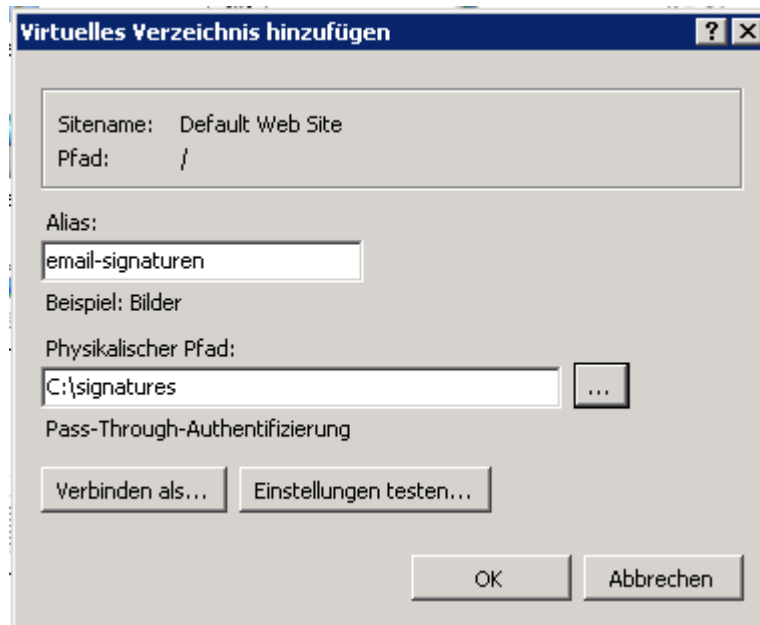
Virtuelles Verzeichnis hinzufügen

? X

Sitename: Default Web Site
Pfad: /

Alias:
email-signaturen
Beispiel: Bilder

Physikalischer Pfad:
C:\signatures
...
Pass-Through-Authentifizierung

Verbinden als... Einstellungen testen...

OK Abbrechen